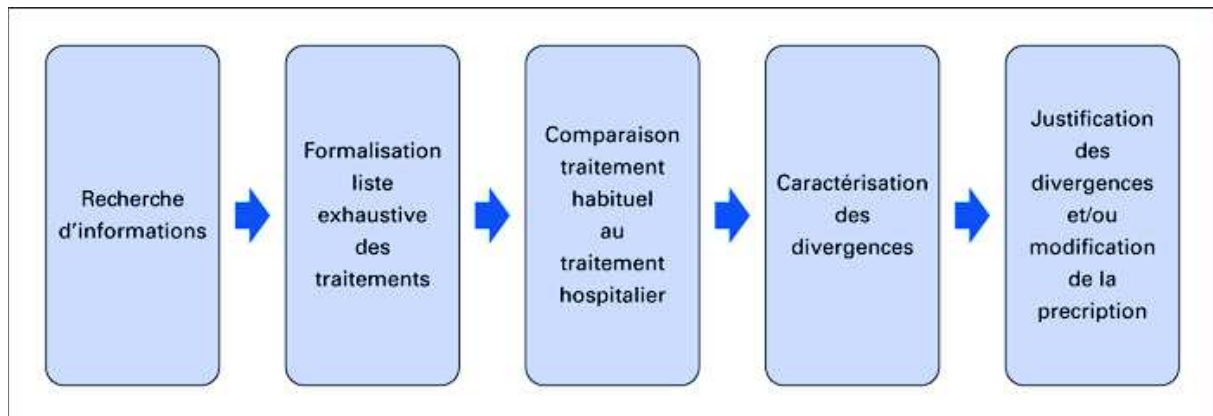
Recherche d'informations

Formalisation liste exhaustive des traitements

Comparaison traitement habituel au traitement hospitalier

Caractérisation des divergences

Justification des divergences et/ou modification de la precription